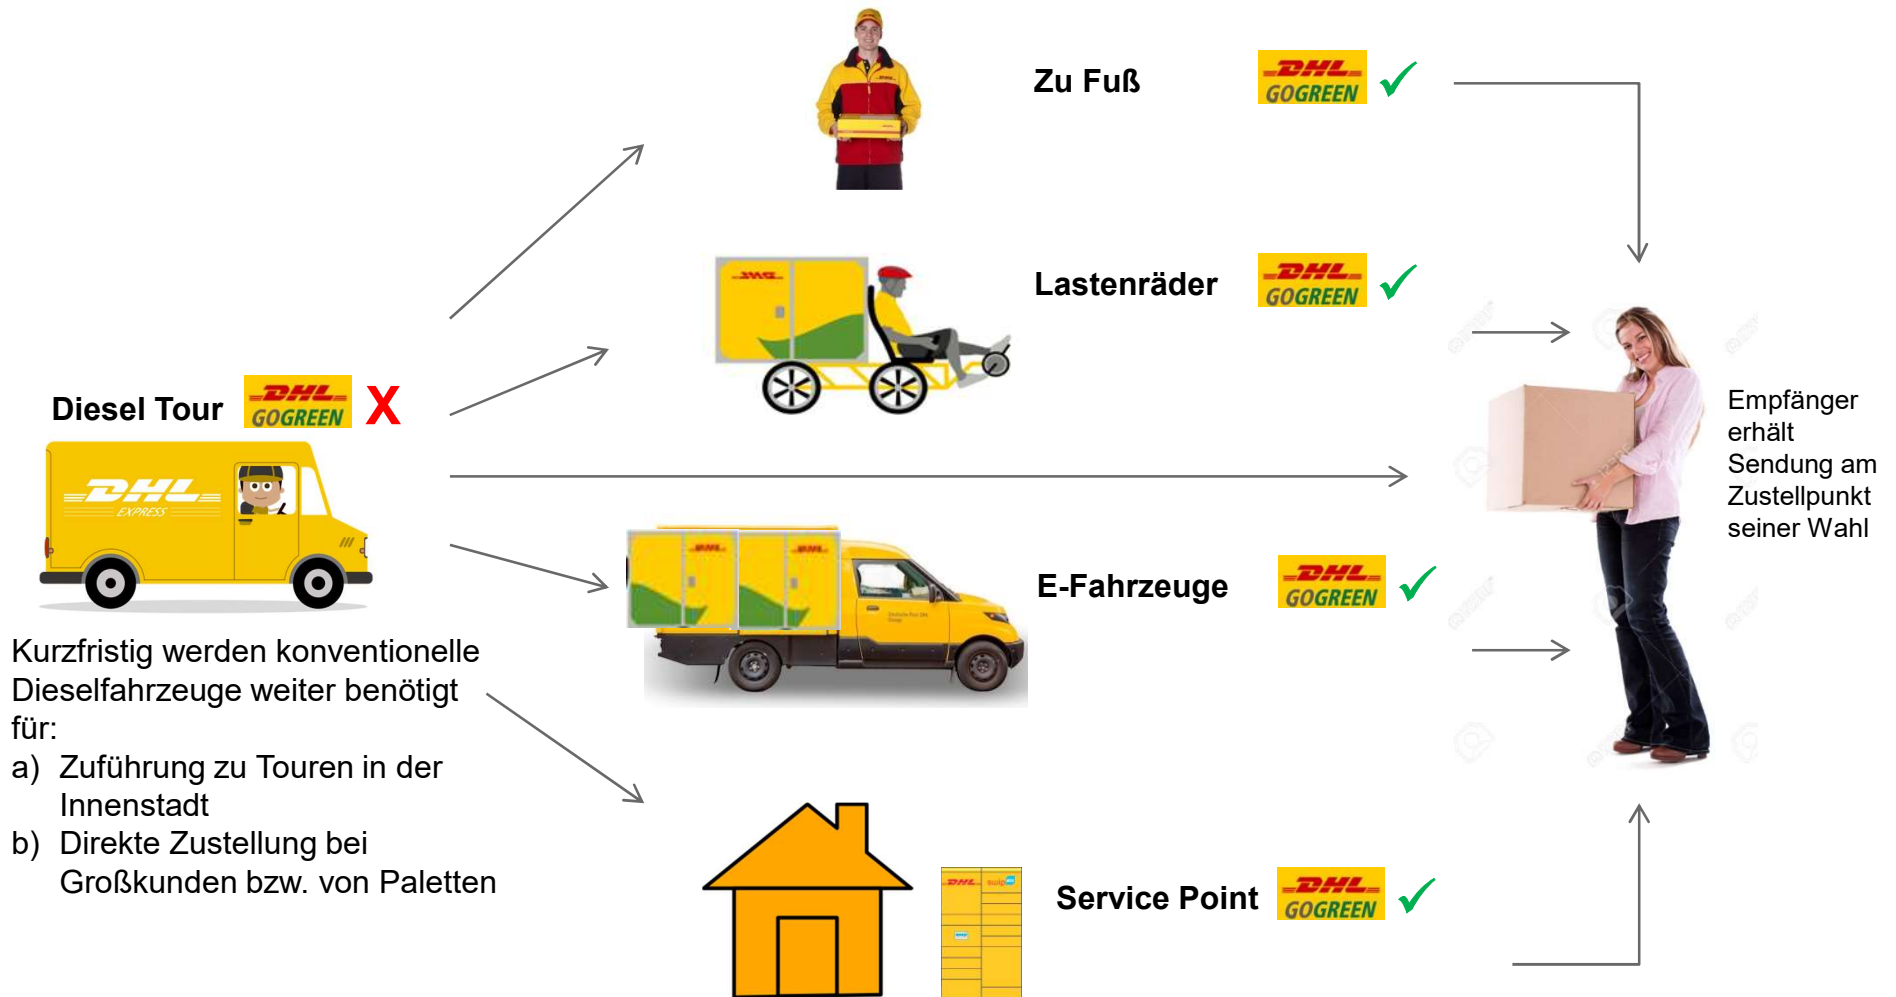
Zu Fuß
DHL GOGREEN ✓

Lastenräder
DHL GOGREEN ✓

Diesel Tour
DHL GOGREEN X

DHL EXPRESS

E-Fahrzeuge
DHL GOGREEN ✓

Service Point
DHL GOGREEN ✓

Empfänger erhält Sendung am Zustellpunkt seiner Wahl

Kurzfristig werden konventionelle Dieselfahrzeuge weiter benötigt für:
a) Zuführung zu Touren in der Innenstadt
b) Direkte Zustellung bei Großkunden bzw. von Paletten